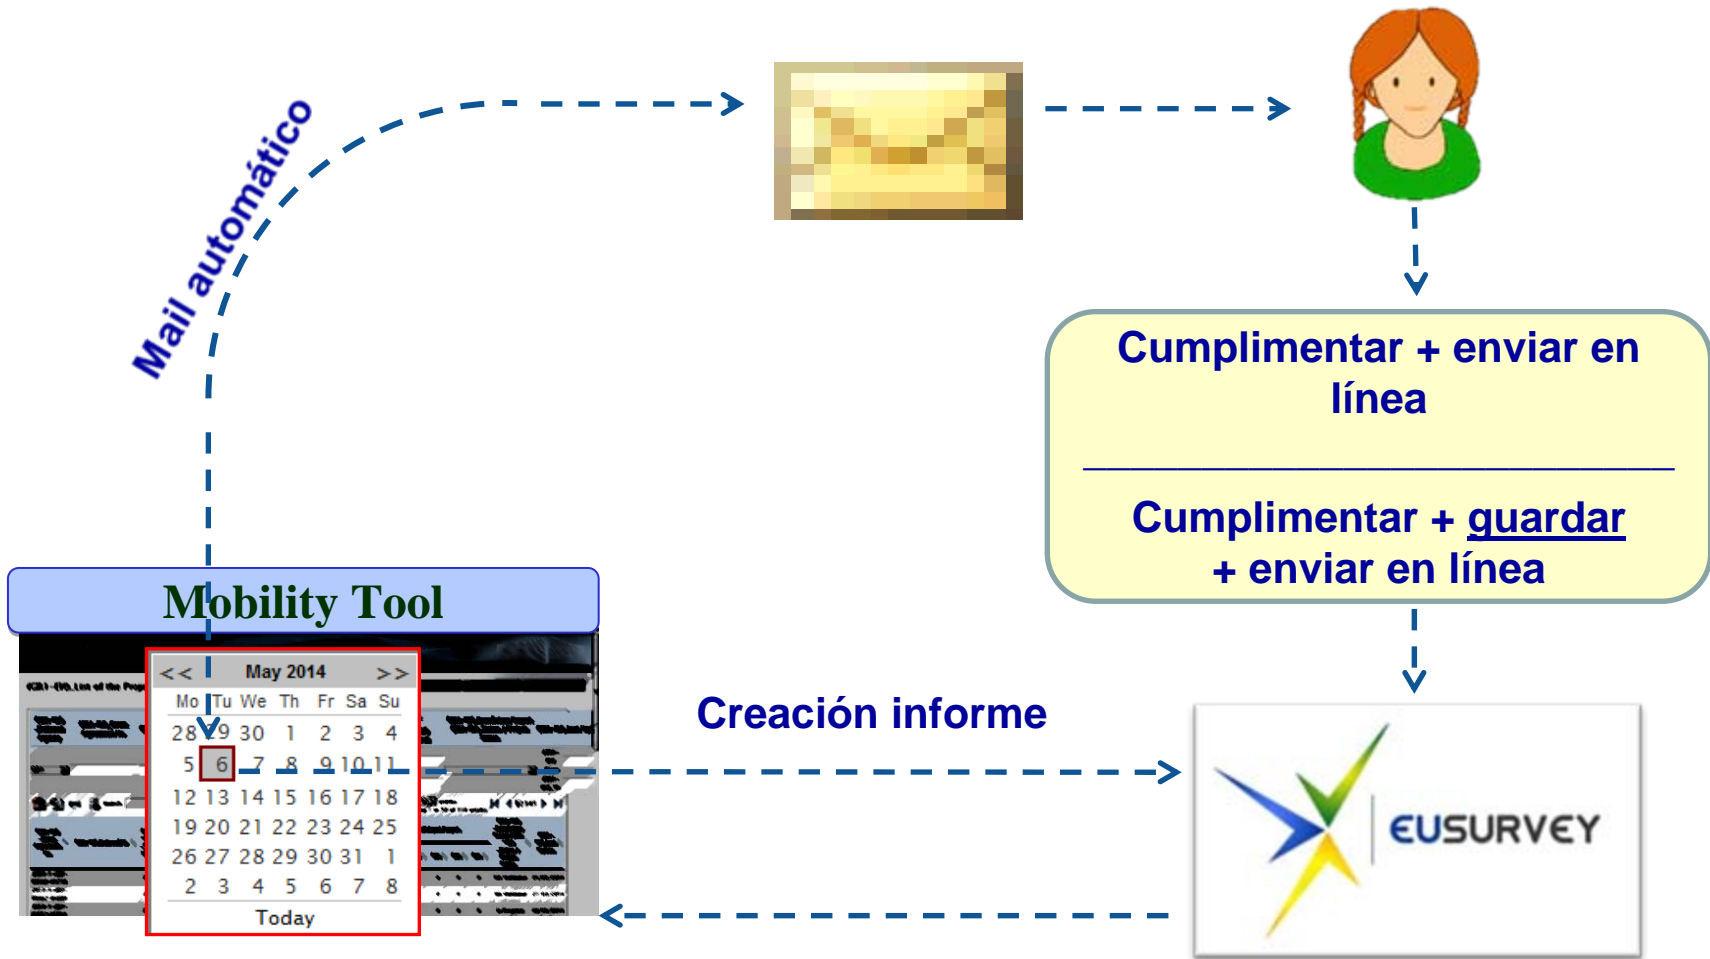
Mail automático

Cumplimentar + enviar en línea

Cumplimentar + guardar + enviar en línea

Mobility Tool

| << | | May 2014 | | | | >> |
|---|---|---|---|---|---|---|
| Mo | Tu | We | Th | Fr | Sa | Su |
| 28 | 29 | 30 | 1 | 2 | 3 | 4 |
| 5 | 6 | 7 | 8 | 9 | 10 | 11 |
| 12 | 13 | 14 | 15 | 16 | 17 | 18 |
| 19 | 20 | 21 | 22 | 23 | 24 | 25 |
| 26 | 27 | 28 | 29 | 30 | 31 | 1 |
| 2 | 3 | 4 | 5 | 6 | 7 | 8 |

Today

Creación informe

EUSURVEY